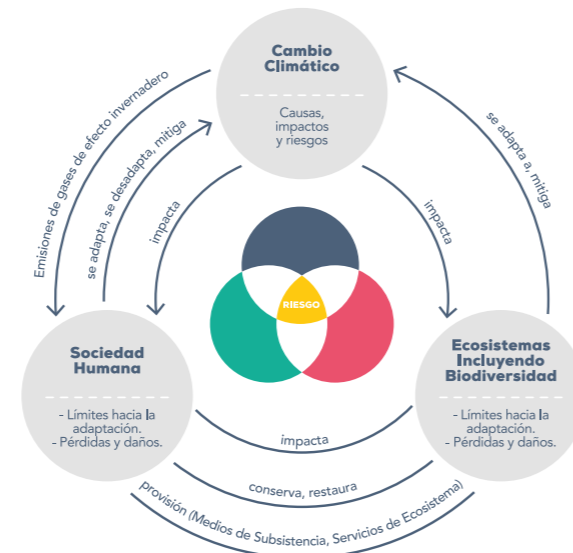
Cambio Climático

Causas, impactos y riesgos

Sociedad Humana

- Límites hacia la adaptación.
- Pérdidas y daños.

Ecosistemas Incluyendo Biodiversidad

- Límites hacia la adaptación.
- Pérdidas y daños.

RIESGO

Emisiones de gases de efecto invernadero

se adapta, se desadapta, mitiga

impacta

impacta

se adapta a, mitiga

impacta

conserva, restaura

provisión (Medios de Subsistencia, Servicios de Ecosistema)